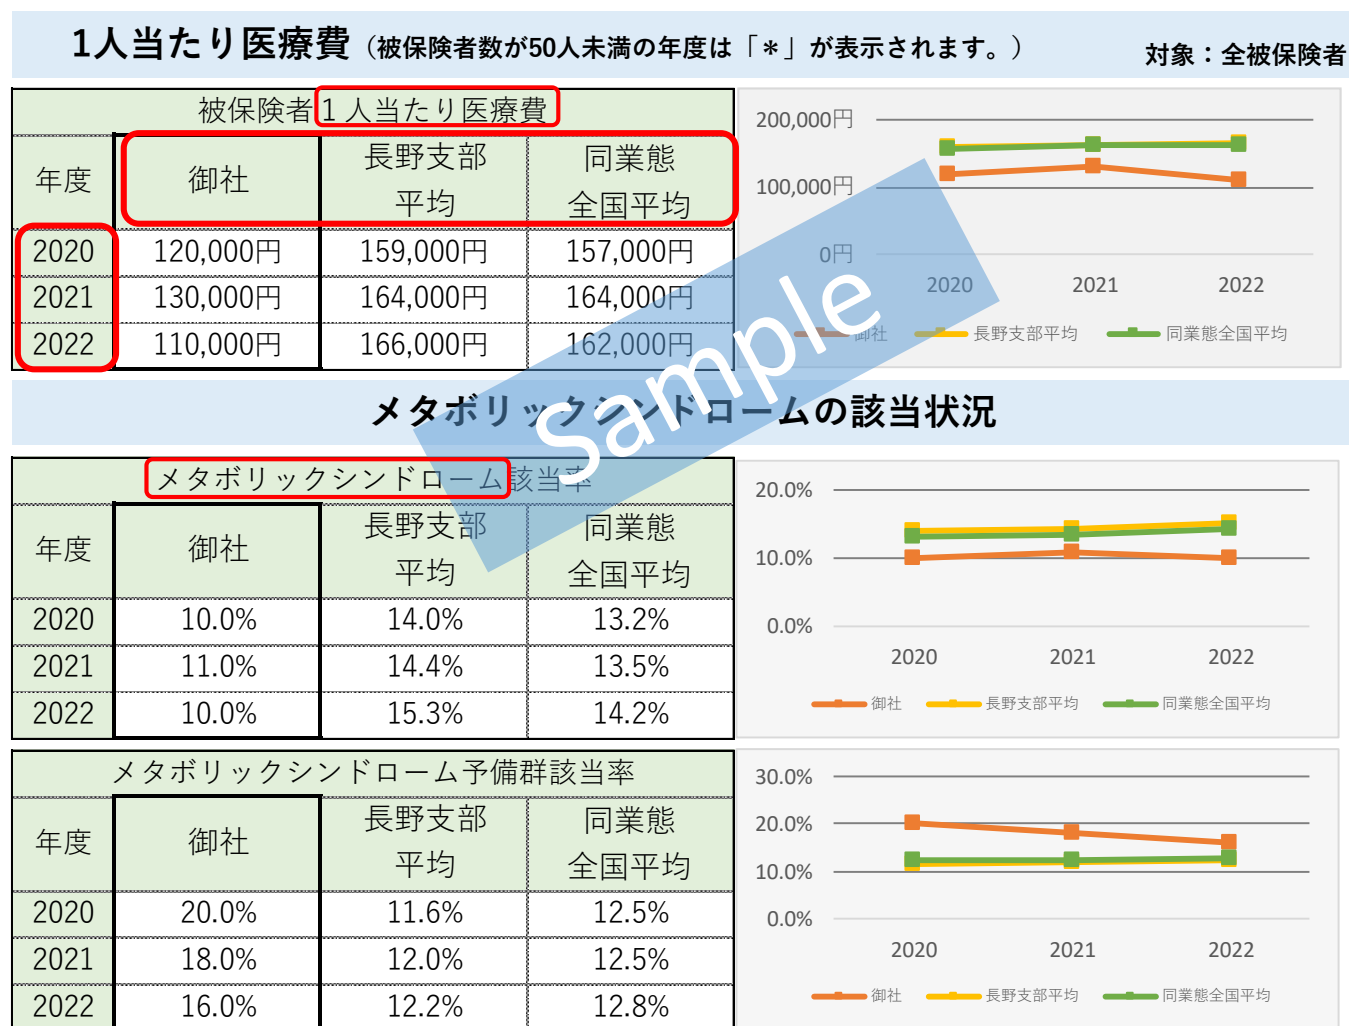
1人当たり医療費（被保険者数が50人未満の年度は「＊」が表示されます。）

対象：全被保険者

| 被保険者1人当たり医療費 | | | |
|---|---|---|---|
| 年度 | 御社 | 長野支部平均 | 同業態全国平均 |
| 2020 | 120,000円 | 159,000円 | 157,000円 |
| 2021 | 130,000円 | 164,000円 | 164,000円 |
| 2022 | 110,000円 | 166,000円 | 162,000円 |

200,000円
100,000円
0円
2020 2021 2022
御社 長野支部平均 同業態全国平均

Sample

メタボリックシンドロームの該当状況

| メタボリックシンドローム該当率 | | | |
|---|---|---|---|
| 年度 | 御社 | 長野支部平均 | 同業態全国平均 |
| 2020 | 10.0% | 14.0% | 13.2% |
| 2021 | 11.0% | 14.4% | 13.5% |
| 2022 | 10.0% | 15.3% | 14.2% |

20.0%
10.0%
0.0%
2020 2021 2022
御社 長野支部平均 同業態全国平均

| メタボリックシンドローム予備群該当率 | | | |
|---|---|---|---|
| 年度 | 御社 | 長野支部平均 | 同業態全国平均 |
| 2020 | 20.0% | 11.6% | 12.5% |
| 2021 | 18.0% | 12.0% | 12.5% |
| 2022 | 16.0% | 12.2% | 12.8% |

30.0%
20.0%
10.0%
0.0%
2020 2021 2022
御社 長野支部平均 同業態全国平均